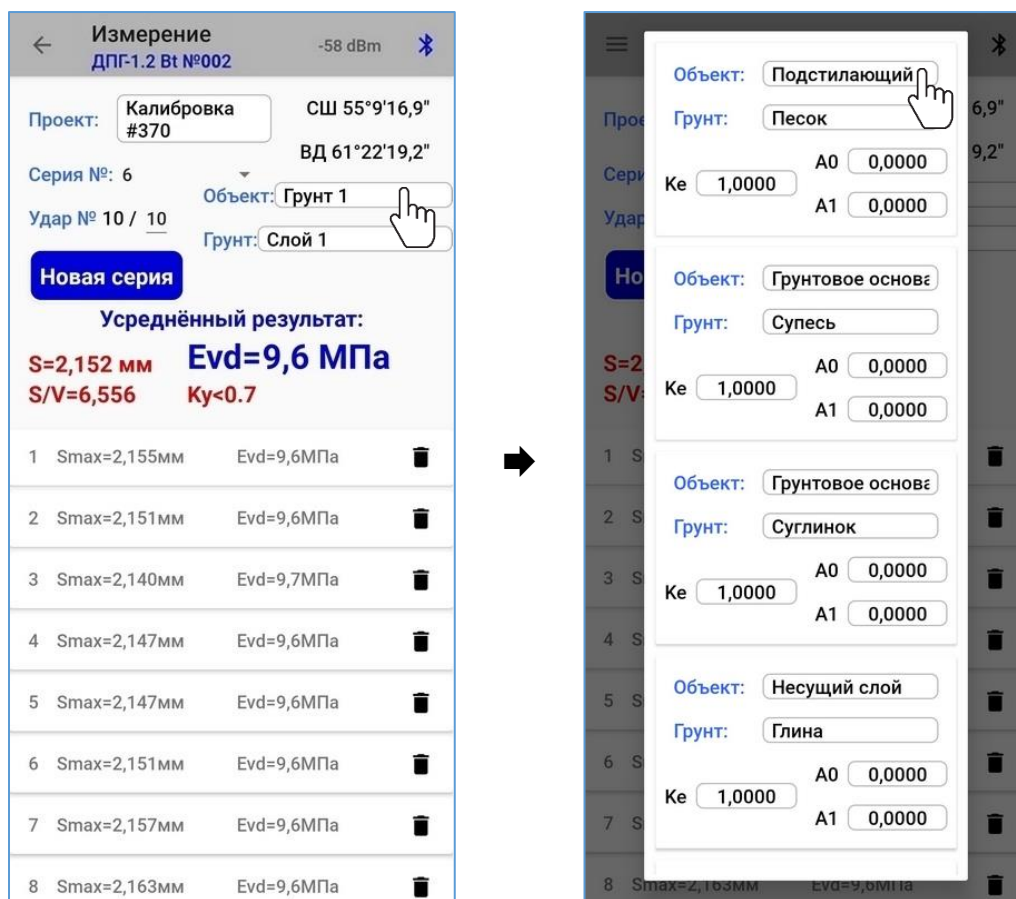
Измерение
ДПГ-1.2 Bt №002
-58 dBm

Проект: Калибровка #370
СШ 55°9'16,9"
ВД 61°22'19,2"
Серия №: 6
Объект: Грунт 1
Удар № 10 / 10
Грунт: Слой 1
Новая серия
Усреднённый результат:
S=2,152 мм
Evd=9,6 МПа
S/V=6,556
Ку<0.7

1 Smax=2,155мм Evd=9,6МПа
2 Smax=2,151мм Evd=9,6МПа
3 Smax=2,140мм Evd=9,7МПа
4 Smax=2,147мм Evd=9,6МПа
5 Smax=2,147мм Evd=9,6МПа
6 Smax=2,151мм Evd=9,6МПа
7 Smax=2,157мм Evd=9,6МПа
8 Smax=2,163мм Evd=9,6МПа

Объект: Подстилающий
Грунт: Песок
Ke 1,0000
A0 0,0000
A1 0,0000

Объект: Грунтовое основа
Грунт: Супесь
Ke 1,0000
A0 0,0000
A1 0,0000

Объект: Грунтовое основа
Грунт: Суглинок
Ke 1,0000
A0 0,0000
A1 0,0000

Объект: Несущий слой
Грунт: Глина
Ke 1,0000
A0 0,0000
A1 0,0000

8 Smax=2,163мм Evd=9,6МПа